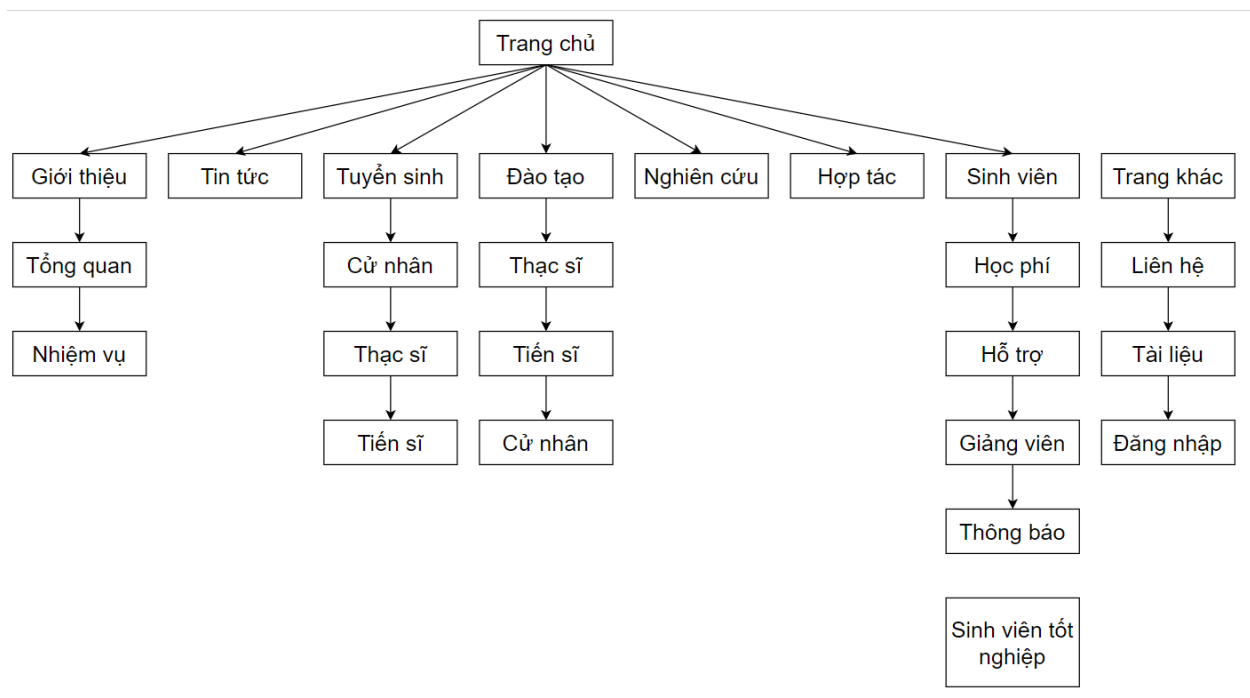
Trang chủ

Giới thiệu
Tổng quan
Nhiệm vụ

Tin tức

Tuyển sinh
Cử nhân
Thạc sĩ
Tiến sĩ

Đào tạo
Thạc sĩ
Tiến sĩ
Cử nhân

Nghiên cứu

Hợp tác

Sinh viên
Học phí
Hỗ trợ
Giảng viên
Thông báo
Sinh viên tốt nghiệp

Trang khác
Liên hệ
Tài liệu
Đăng nhập